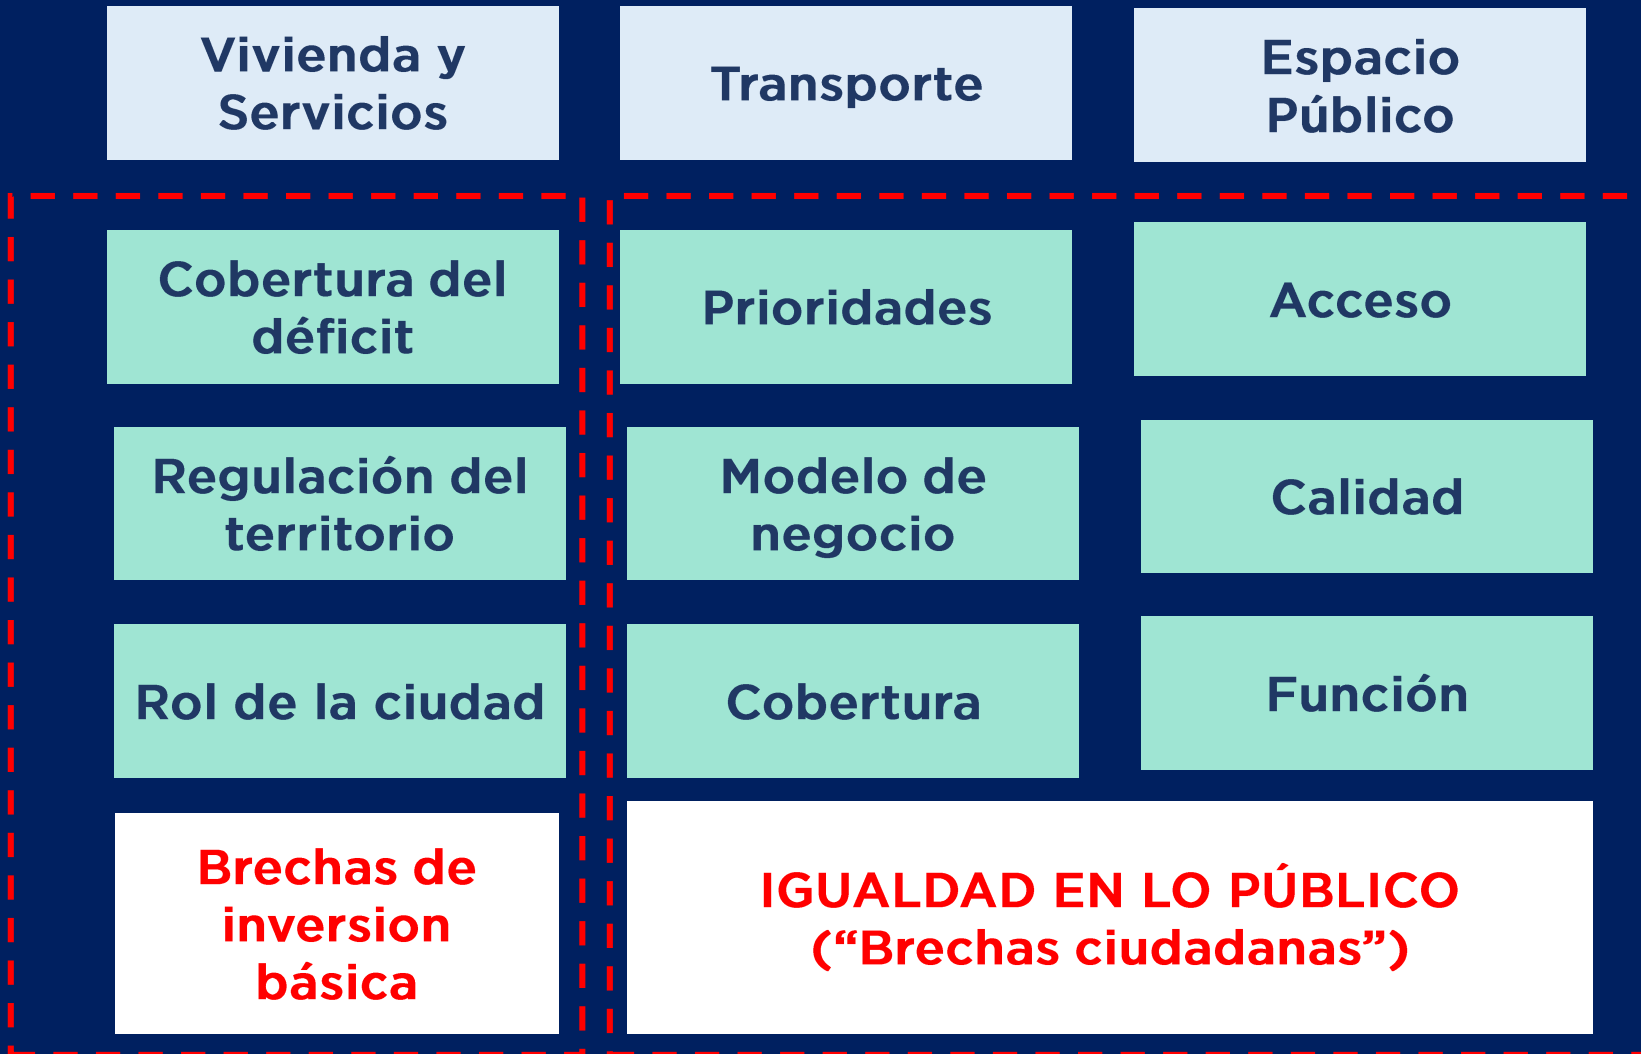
| Vivienda y Servicios | Transporte | Espacio Público |
|---|---|---|
| Cobertura del déficit | Prioridades | Acceso |
| Regulación del territorio | Modelo de negocio | Calidad |
| Rol de la ciudad | Cobertura | Función |

Brechas de inversion básica

IGUALDAD EN LO PÚBLICO (“Brechas ciudadanas”)